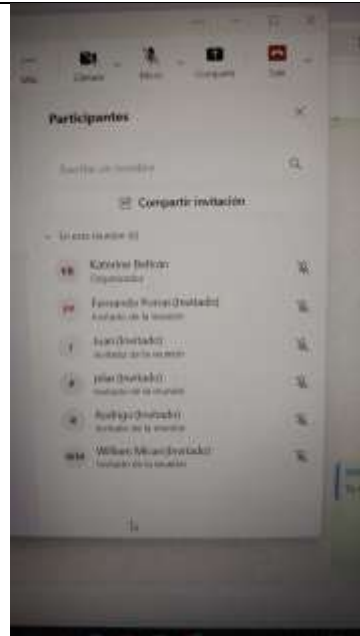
Más Cámara Micro Compartir Salir

Participantes

Escribe un nombre

Compartir invitación

En esta reunión (6)

KB Katerine Beltran
Organizador

FP Fernando Porras (Invitado)
Invitado de la reunión

J Juan (Invitado)
Invitado de la reunión

J jolan (Invitado)
Invitado de la reunión

R Rodrigo (Invitado)
Invitado de la reunión

WM William Mican (Invitado)
Invitado de la reunión